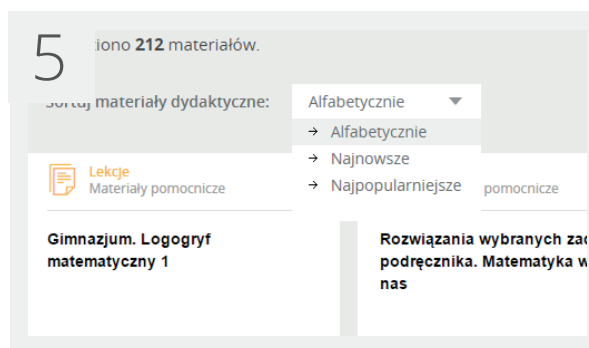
5

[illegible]tiono **212** materiałów.

Sortuj materiały dydaktyczne: Alfabetycznie

→ Alfabetycznie
→ Najnowsze
→ Najpopularniejsze

Lekcje
Materiały pomocnicze

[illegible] pomocnicze

Gimnazjum. Logogryf matematyczny 1

Rozwiązania wybranych zad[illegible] podręcznika. Matematyka w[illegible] nas